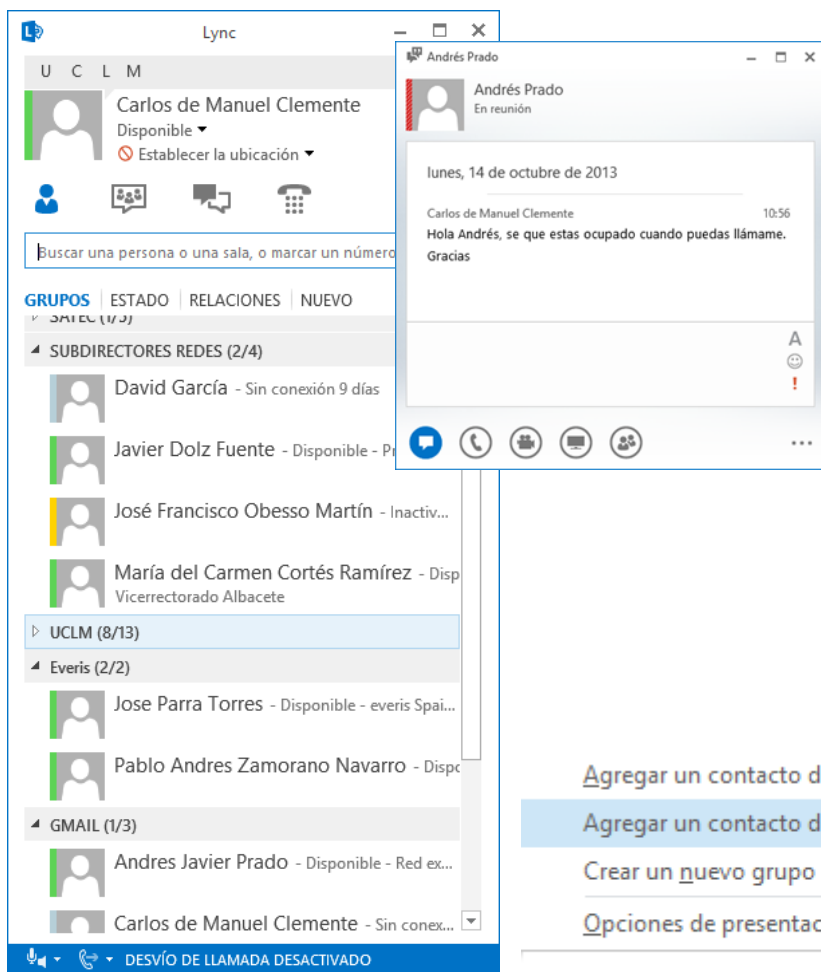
Lync

U C L M

Carlos de Manuel Clemente
Disponible
Establecer la ubicación

Buscar una persona o una sala, o marcar un número

GRUPOS | ESTADO | RELACIONES | NUEVO

SATEC (1/3)

SUBDIRECTORES REDES (2/4)

David García - Sin conexión 9 días

Javier Dolz Fuente - Disponible - Pr

José Francisco Obesso Martín - Inactiv

María del Carmen Cortés Ramírez - Disp
Vicerrectorado Albacete

UCLM (8/13)

Everis (2/2)

Jose Parra Torres - Disponible - everis Spai

Pablo Andres Zamorano Navarro - Dispo

GMAIL (1/3)

Andres Javier Prado - Disponible - Red ex

Carlos de Manuel Clemente - Sin conex

DESVÍO DE LLAMADA DESACTIVADO

Andrés Prado

Andrés Prado
En reunión

lunes, 14 de octubre de 2013

Carlos de Manuel Clemente 10:56
Hola Andrés, se que estas ocupado cuando puedas llámame.
Gracias

A
!

...

Agregar un contacto d

Agregar un contacto d

Crear un nuevo grupo

Opciones de presentac